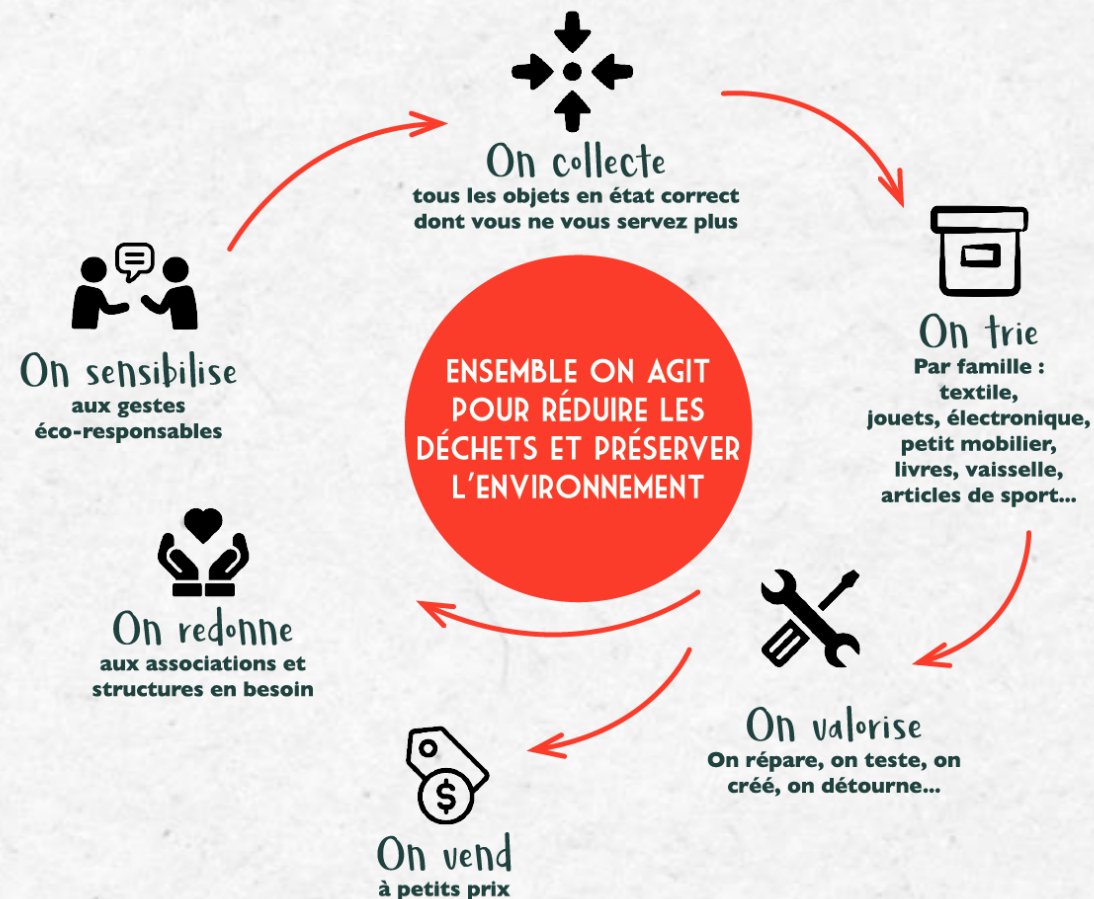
On collecte
tous les objets en état correct dont vous ne vous servez plus

On trie
Par famille :
textile,
jouets, électronique,
petit mobilier,
livres, vaisselle,
articles de sport...

ENSEMBLE ON AGIT POUR RÉDUIRE LES DÉCHETS ET PRÉSERVER L'ENVIRONNEMENT

On sensibilise
aux gestes éco-responsables

On redonne
aux associations et structures en besoin

On valorise
On répare, on teste, on créé, on détourne...

On vend
à petits prix